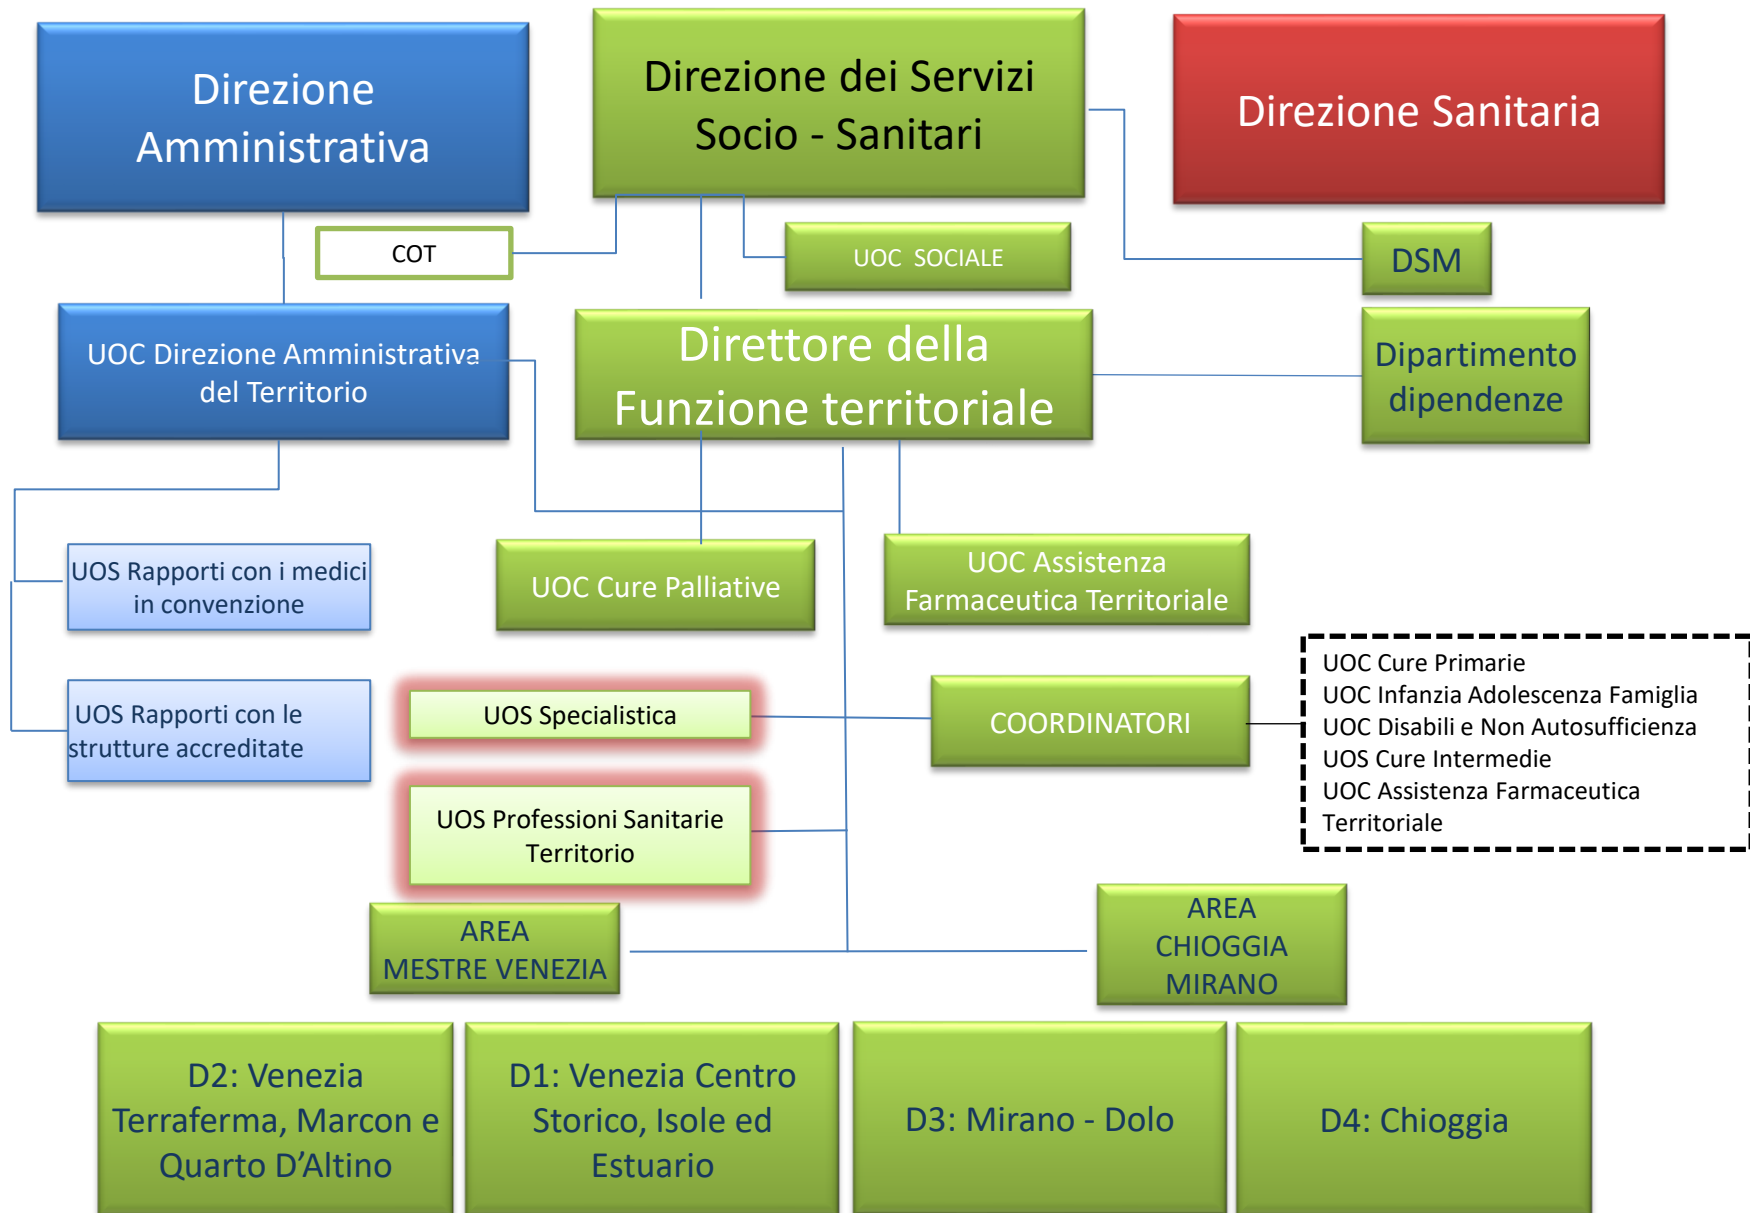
Direzione Amministrativa

Direzione dei Servizi Socio - Sanitari

Direzione Sanitaria

COT

UOC SOCIALE

DSM

UOC Direzione Amministrativa del Territorio

Direttore della Funzione territoriale

Dipartimento dipendenze

UOS Rapporti con i medici in convenzione

UOC Cure Palliative

UOC Assistenza Farmaceutica Territoriale

UOS Rapporti con le strutture accreditate

UOS Specialistica

COORDINATORI

UOC Cure Primarie
UOC Infanzia Adolescenza Famiglia
UOC Disabili e Non Autosufficienza
UOS Cure Intermedie
UOC Assistenza Farmaceutica Territoriale

UOS Professioni Sanitarie Territorio

AREA MESTRE VENEZIA

AREA CHIOGGIA MIRANO

D2: Venezia Terraferma, Marcon e Quarto D'Altino

D1: Venezia Centro Storico, Isole ed Estuario

D3: Mirano - Dolo

D4: Chioggia